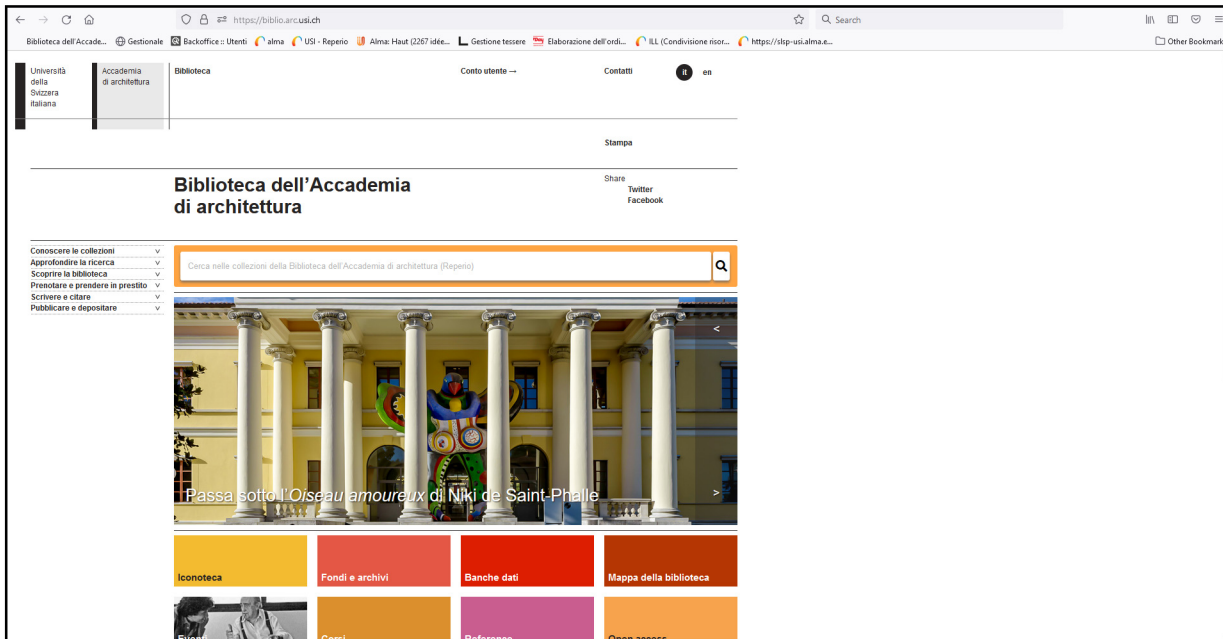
https://biblio.arc.usi.ch

Search

Biblioteca dell'Accade... Gestionale Backoffice :: Utenti alma USI - Reperio Alma: Haut (2267 idée... Gestione tessere Elaborazione dell'ordi... ILL (Condivisione risor... https://slsp-usi.alma.e...

Other Bookmarks

Università della Svizzera italiana

Accademia di architettura

Biblioteca

Conto utente →

Contatti

it en

Stampa

Biblioteca dell'Accademia di architettura

Share
Twitter
Facebook

Conoscere le collezioni v
Approfondire la ricerca v
Scoprire la biblioteca v
Prenotare e prendere in prestito v
Scrivere e citare v
Pubblicare e depositare v

Cerca nelle collezioni della Biblioteca dell'Accademia di architettura (Reperio)

<

Passa sotto l'Oiseau amoureux di Niki de Saint-Phalle

>

Iconoteca

Fondi e archivi

Banche dati

Mappa della biblioteca

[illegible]

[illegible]

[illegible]

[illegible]